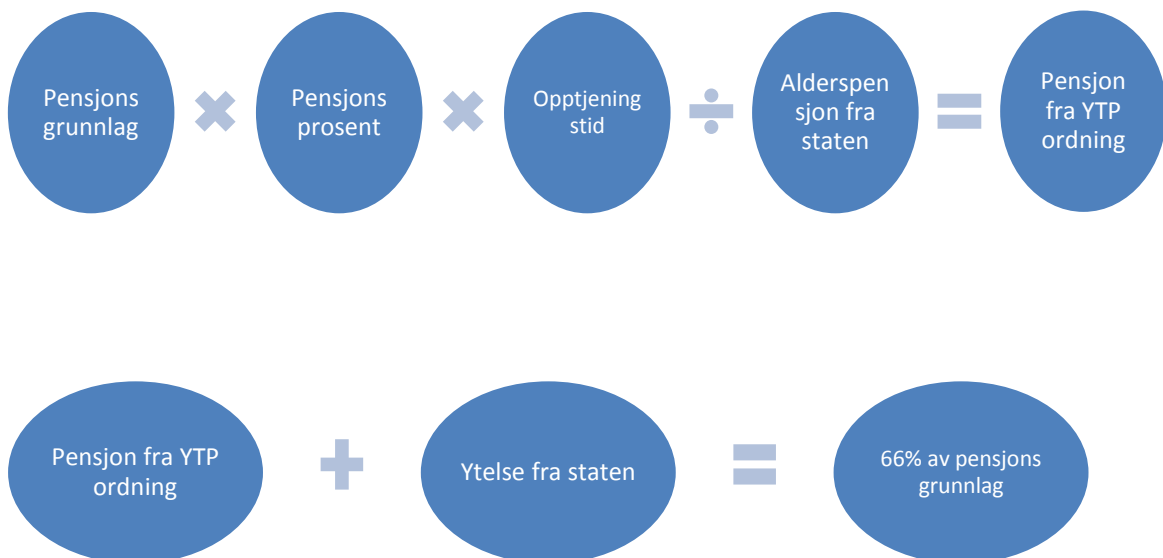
Pensjons grunnlag $\times$ Pensjons prosent $\times$ Opptjening stid $\div$ Alderspen sjon fra staten $=$ Pensjon fra YTP ordning

Pensjon fra YTP ordning $+$ Ytelse fra staten $=$ 66% av pensjons grunnlag